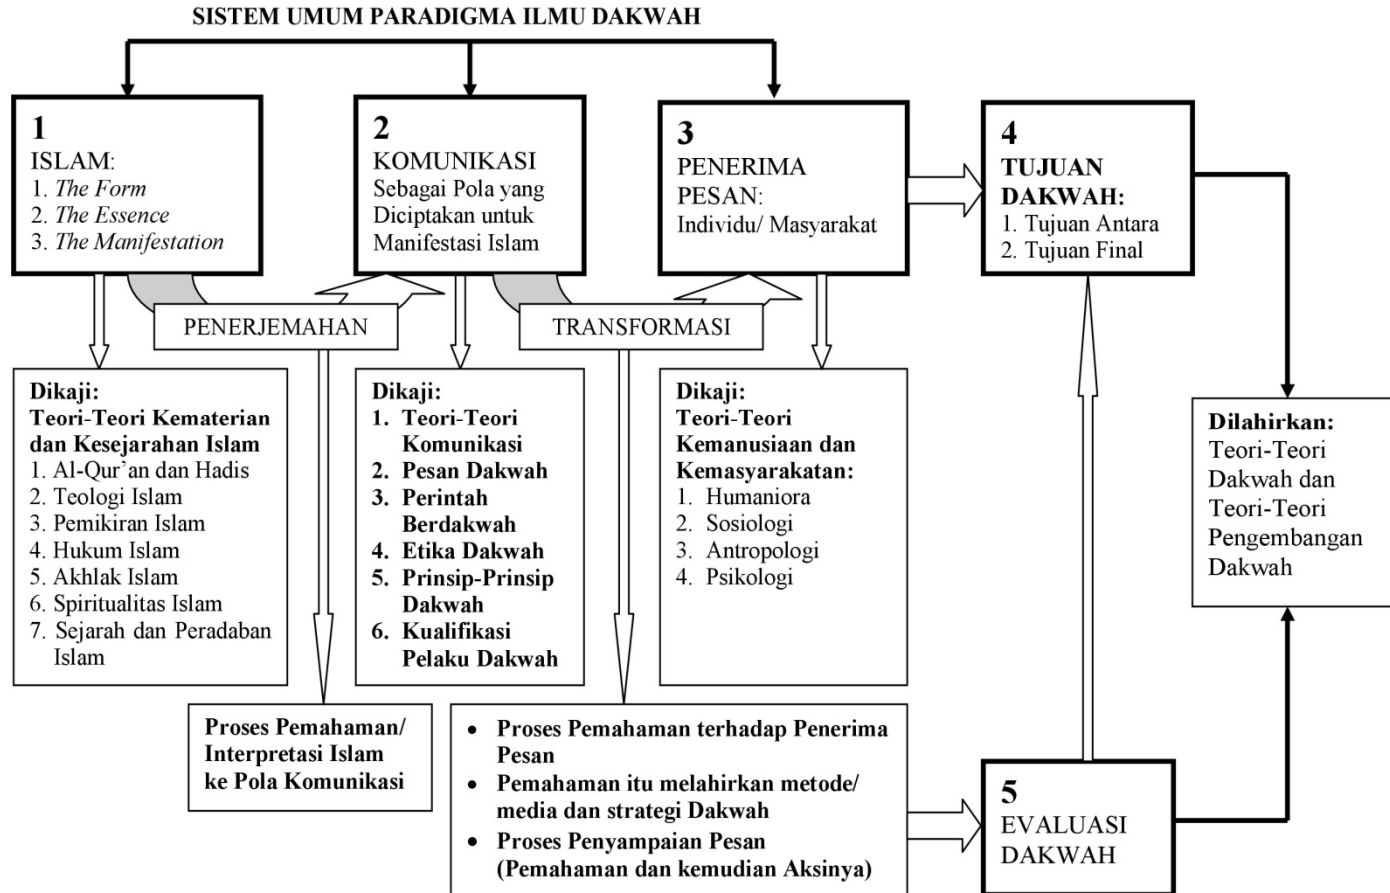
SISTEM UMUM PARADIGMA ILMU DAKWAH

1
ISLAM:
1. *The Form*
2. *The Essence*
3. *The Manifestation*

2
KOMUNIKASI
Sebagai Pola yang Diciptakan untuk Manifestasi Islam

3
PENERIMA PESAN:
Individu/ Masyarakat

4
**TUJUAN DAKWAH:**
1. Tujuan Antara
2. Tujuan Final

PENERJEMAHAN

TRANSFORMASI

**Dikaji:**
**Teori-Teori Kematerian dan Kesejarahan Islam**
1. Al-Qur'an dan Hadis
2. Teologi Islam
3. Pemikiran Islam
4. Hukum Islam
5. Akhlak Islam
6. Spiritualitas Islam
7. Sejarah dan Peradaban Islam

**Dikaji:**
**1. Teori-Teori Komunikasi**
**2. Pesan Dakwah**
**3. Perintah Berdakwah**
**4. Etika Dakwah**
**5. Prinsip-Prinsip Dakwah**
**6. Kualifikasi Pelaku Dakwah**

**Dikaji:**
**Teori-Teori Kemanusiaan dan Kemasyarakatan:**
1. Humaniora
2. Sosiologi
3. Antropologi
4. Psikologi

**Dilahirkan:**
Teori-Teori Dakwah dan Teori-Teori Pengembangan Dakwah

**Proses Pemahaman/ Interpretasi Islam ke Pola Komunikasi**

- **Proses Pemahaman terhadap Penerima Pesan**
- **Pemahaman itu melahirkan metode/ media dan strategi Dakwah**
- **Proses Penyampaian Pesan (Pemahaman dan kemudian Aksinya)**

5
EVALUASI DAKWAH